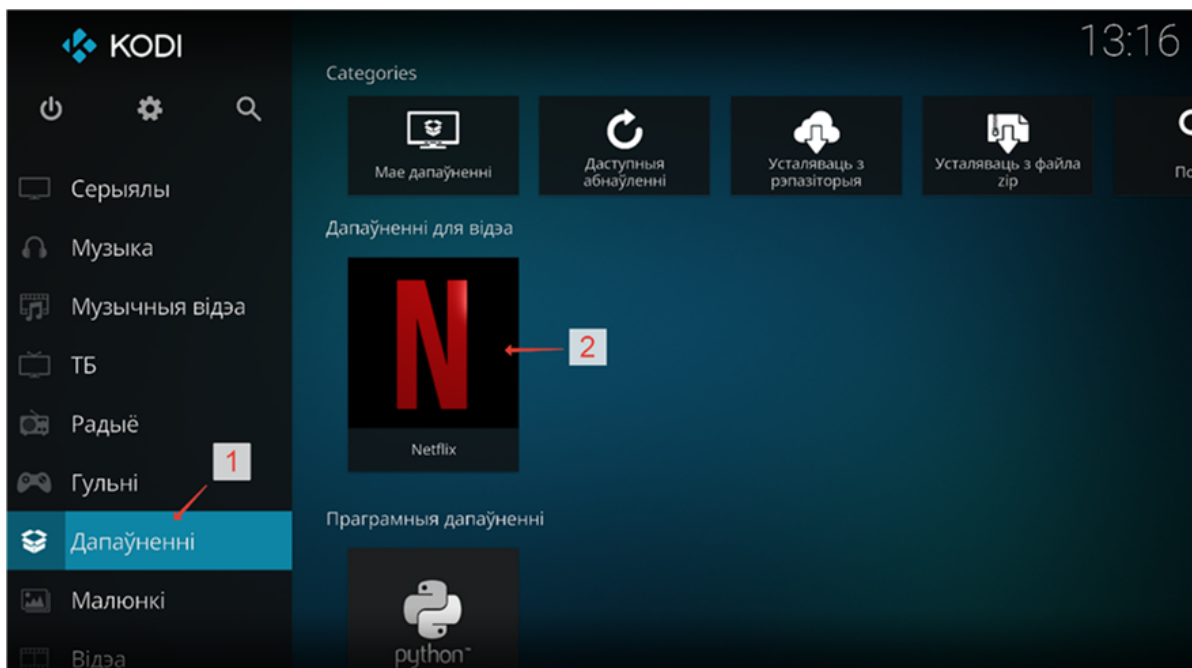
KODI

13:16

Categories

Мае дапаўненні

Даступныя абнаўленні

Усталяваць з рэпазіторыя

Усталяваць з файла zip

По

Серыялы

Музыка

Музычныя відэа

ТБ

Радыё

Гульні

Дапаўненні

Малюнкі

Відэа

Дапаўненні для відэа

N

Netflix

2

1

Праграмныя дапаўненні

python